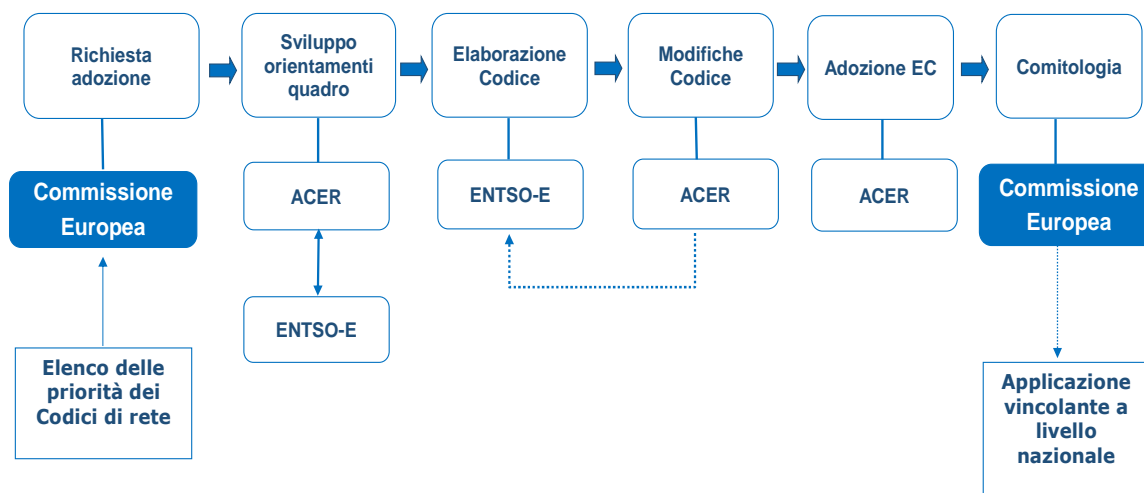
Richiesta adozione

Sviluppo orientamenti quadro

Elaborazione Codice

Modifiche Codice

Adozione EC

Comitologia

Commissione Europea

ACER

ENTSO-E

ACER

ACER

Commissione Europea

ENTSO-E

Elenco delle priorità dei Codici di rete

Applicazione vincolante a livello nazionale